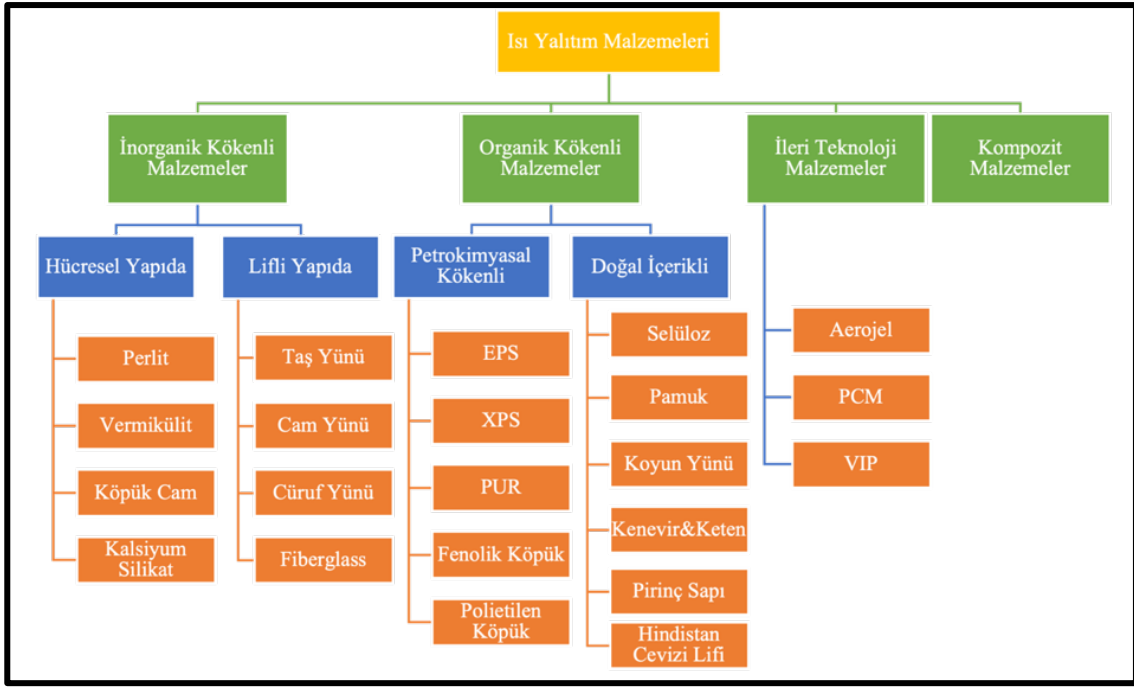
Isı Yalıtım Malzemeleri

İnorganik Kökenli Malzemeler

Hücresel Yapıda

Perlit

Vermikülit

Köpük Cam

Kalsiyum Silikat

Lifli Yapıda

Taş Yünü

Cam Yünü

Cüruf Yünü

Fiberglass

Organik Kökenli Malzemeler

Petrokimyasal Kökenli

EPS

XPS

PUR

Fenolik Köpük

Polietilen Köpük

Doğal İçerikli

Selüloz

Pamuk

Koyun Yünü

Kenevir&Keten

Pirinç Sapı

Hindistan Cevizi Lifi

İleri Teknoloji Malzemeler

Aerojel

PCM

VIP

Kompozit Malzemeler